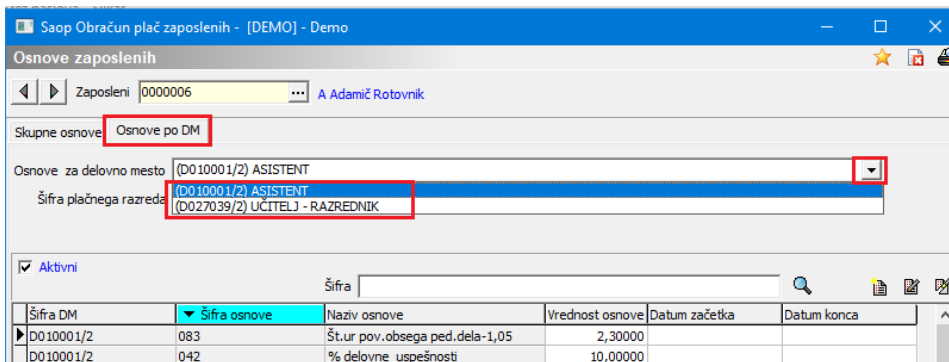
Saop Obračun plač zaposlenih - [DEMO] - Demo

Osnove zaposlenih

Zaposleni 0000006 A Adamič Rotovnik

Skupne osnove Osnove po DM

Osnove za delovno mesto (D010001/2) ASISTENT

Šifra plačnega razreda

(D010001/2) ASISTENT
(D027039/2) UČITELJ - RAZREDNIK

Aktivni

Šifra

| Šifra DM | Šifra osnove | Naziv osnove | Vrednost osnove | Datum začetka | Datum konca |
|---|---|---|---|---|---|
| D010001/2 | 083 | Št.ur pov.obsega ped.dela-1,05 | 2,30000 | | |
| D010001/2 | 042 | % delovne uspešnosti | 10,00000 | | |